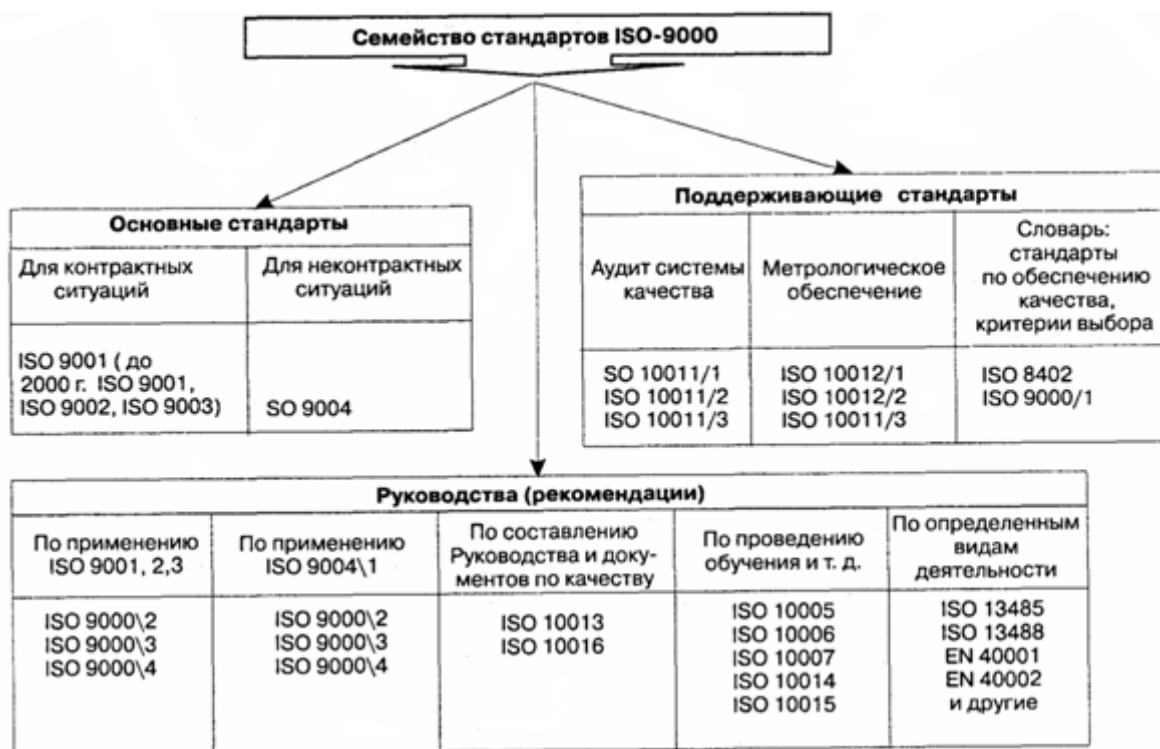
Семейство стандартов ISO-9000

Основные стандарты

| Для контрактных ситуаций | Для неконтрактных ситуаций |
|---|---|
| ISO 9001 ( до 2000 г. ISO 9001, ISO 9002, ISO 9003) | SO 9004 |

Поддерживающие стандарты

| Аудит системы качества | Метрологическое обеспечение | Словарь: стандарты по обеспечению качества, критерии выбора |
|---|---|---|
| SO 10011/1 ISO 10011/2 ISO 10011/3 | ISO 10012/1 ISO 10012/2 ISO 10011/3 | ISO 8402 ISO 9000/1 |

Руководства (рекомендации)

| По применению ISO 9001, 2,3 | По применению ISO 9004\1 | По составлению Руководства и документов по качеству | По проведению обучения и т. д. | По определенным видам деятельности |
|---|---|---|---|---|
| ISO 9000\2 ISO 9000\3 ISO 9000\4 | ISO 9000\2 ISO 9000\3 ISO 9000\4 | ISO 10013 ISO 10016 | ISO 10005 ISO 10006 ISO 10007 ISO 10014 ISO 10015 | ISO 13485 ISO 13488 EN 40001 EN 40002 и другие |